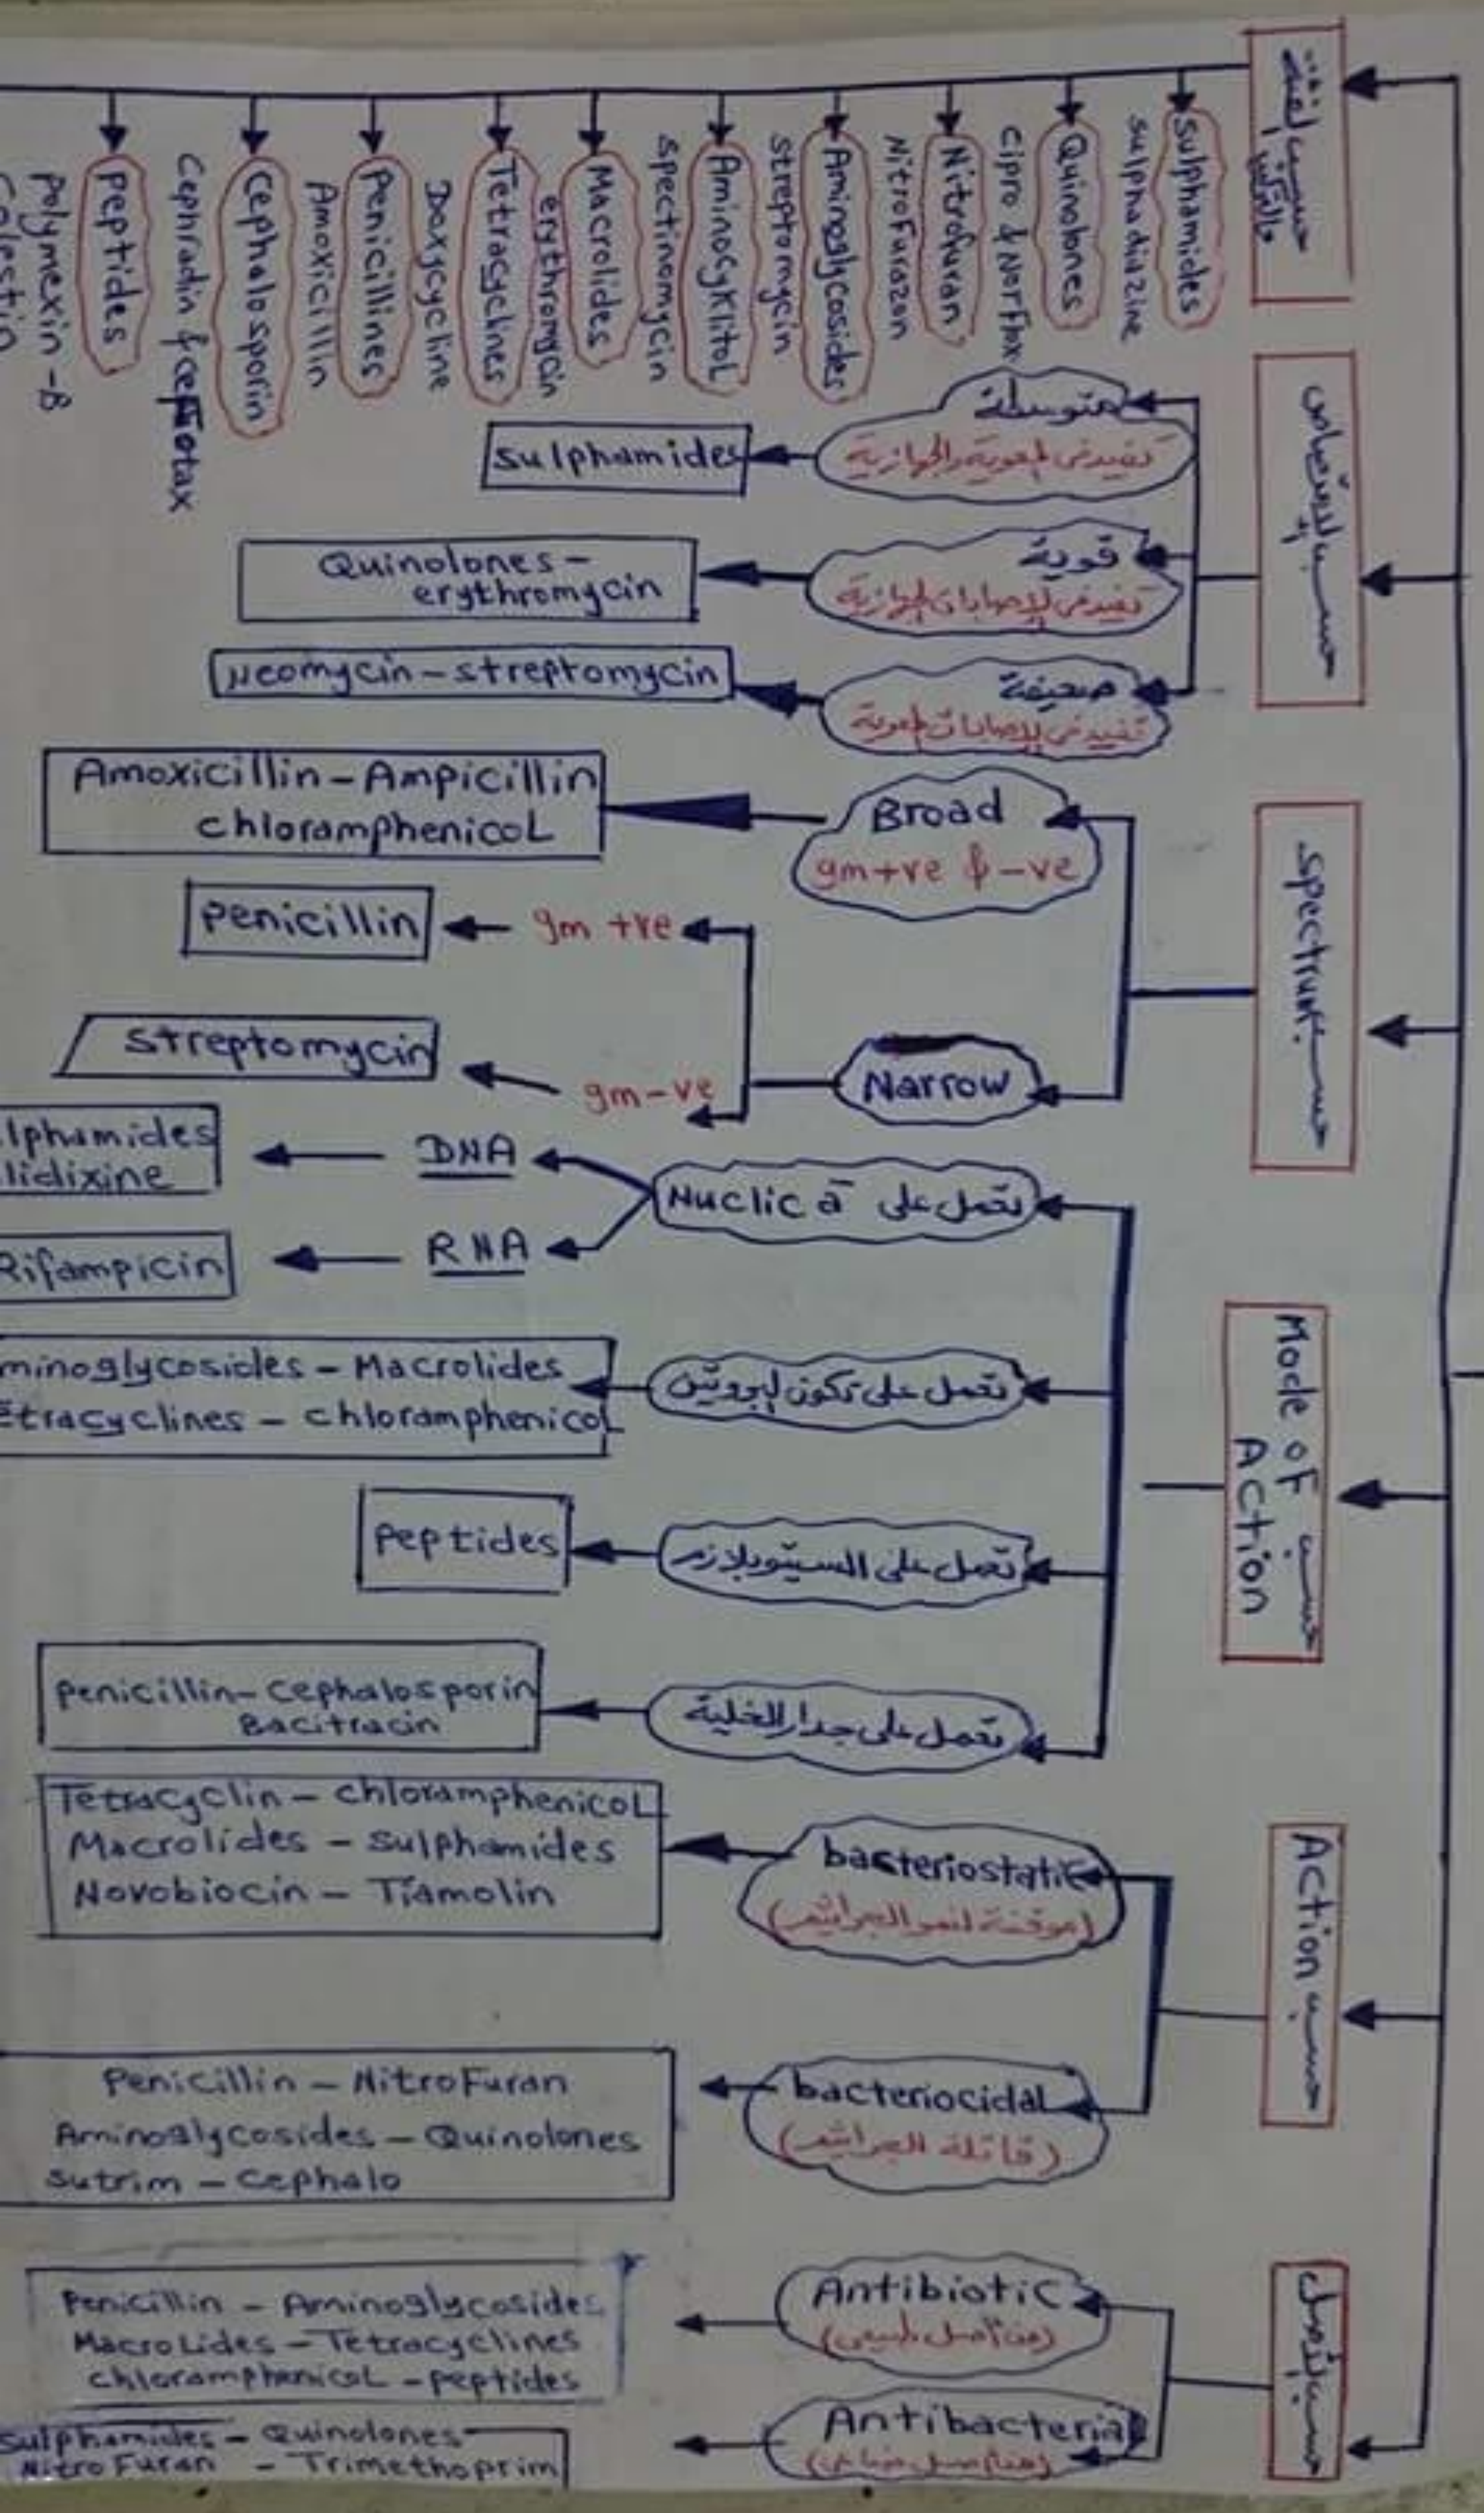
حسب العائلة

Sulphamides
sulphadiazine
Quinolones
cipro & Norflox
Nitrofuran
Nitrofurazon
Aminoglycosides
streptomycin
AminoCyklitol
spectinomycin
Macrolides
erythromycin
Tetracyclines
Doxycycline
Penicillines
Amoxicillin
Cephalosporin
Cephradin & cefotax
Peptides
Polymexin-B
Colestin

حسب الاختصاص

متوسطة
تفيد في المعوية والجهازية
sulphamides

قوية
تفيد في الإصابات الجهازية
Quinolones - erythromycin

ضعيفة
تفيد في الإصابات المعوية
Neomycin - streptomycin

حسب spectrum

Broad
gm+ve & -ve
Amoxicillin - Ampicillin
chloramphenicoL

Narrow
gm +ve
penicillin
gm -ve
streptomycin

حسب Mode of Action

تعمل على Nucleic ā
DNA
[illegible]lphamides
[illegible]lidixine
RNA
Rifampicin

تعمل على تكون البروتين
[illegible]minoglycosides - Macrolides
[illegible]etracyclines - chloramphenicoL

تعمل على السيتوبلازم
peptides

تعمل على جدار الخلية
penicillin - Cephalosporin
Bacitracin

حسب Action

bacteriostatic
(موقفة لنمو الجراثيم)
Tetracyclin - chloramphenicoL
Macrolides - sulphamides
Novobiocin - Tiamolin

bacteriocidal
(قاتلة الجراثيم)
Penicillin - NitroFuran
Aminoglycosides - Quinolones
Sutrim - Cephalo

حسب الأصل

Antibiotic
(من أصل طبيعي)
Penicillin - Aminoglycosides
MacroLides - Tetracyclines
chloramphenicoL - peptides

Antibacteria
(من أصل صناعي)
Sulphamides - Quinolones
NitroFuran - Trimethoprim